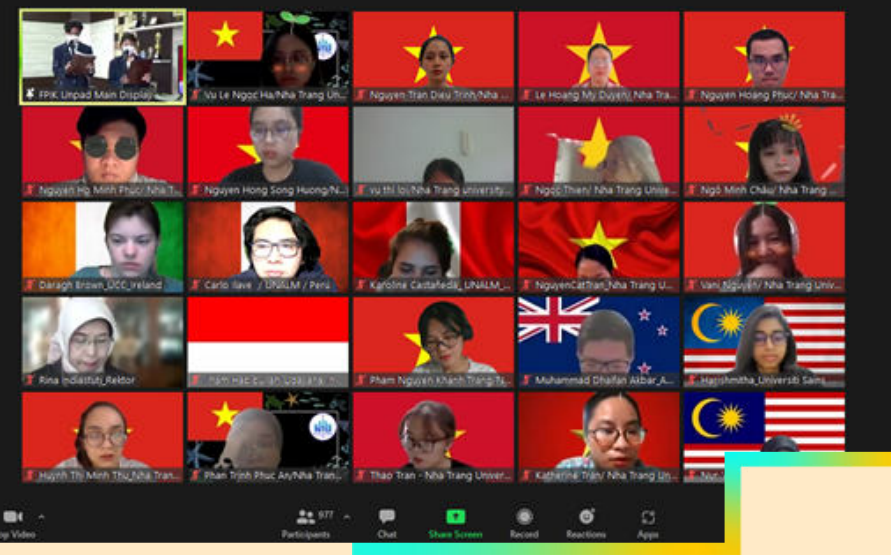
FPIK Unpad Main Display
Vu Le Ngoc Ha/Nha Trang Un...
Nguyen Tran Dieu Trinh/Nha ...
Le Hoang My Duyen/ Nha Tra...
Nguyen Hoang Phuc/ Nha Tra...
Nguyen Ho Minh Phuc/ Nha T...
Nguyen Hong Song Huong/N...
vu thi loi/Nha Trang university...
Ngoc Thien/ Nha Trang Unive...
Ngô Minh Châu/ Nha Trang ...
Daragh Brown_UCC_Ireland
Carlo llave / UNALM / Perú
Karoline Castañeda_UNALM_...
NguyenCatTran_Nha Trang U...
Vani_Nguyen/ Nha Trang Univ...
Rina Indiastuti_Rektor
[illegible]
Pham Nguyen Khanh Trang/N...
Muhammad Dhafan Akbar_A...
Harshmitha_Universiti Sains...
Huynh Thi Minh Thu_Nha Tran...
Phan Trinh Phuc An/Nha Tran...
Thao Tran - Nha Trang Univer...
Katherine Tran/ Nha Trang Un...
Nur...
op Video
977
Participants
Chat
Share Screen
Record
Reactions
Apps